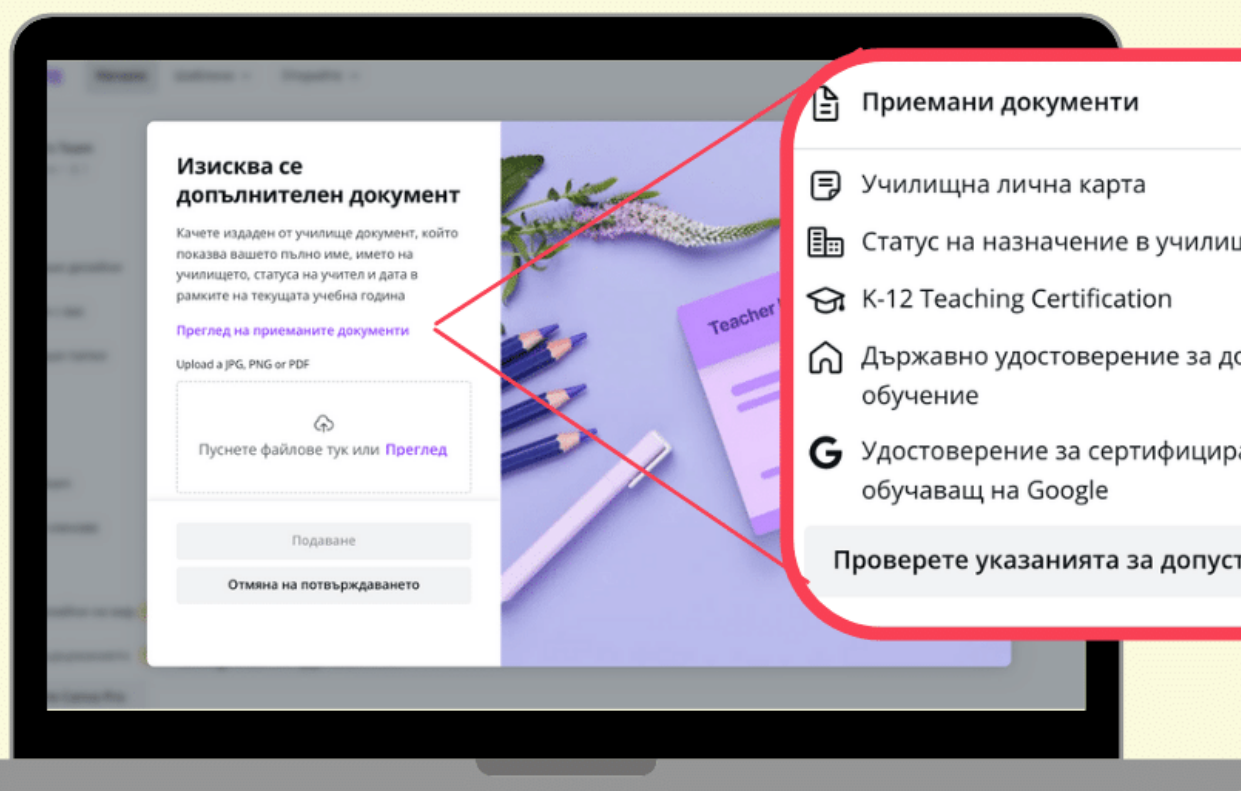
Изисква се допълнителен документ

Качете издаден от училище документ, който показва вашето пълно име, името на училището, статуса на учител и дата в рамките на текущата учебна година

Преглед на приеманите документи

Upload a JPG, PNG or PDF

Пуснете файлове тук или Преглед

Подаване

Отмяна на потвърждаването

Teacher

Приемани документи

Училищна лична карта

Статус на назначение в учили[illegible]

K-12 Teaching Certification

Държавно удостоверение за д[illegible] обучение

Удостоверение за сертифицира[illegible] обучаващ на Google

Проверете указанията за допус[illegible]